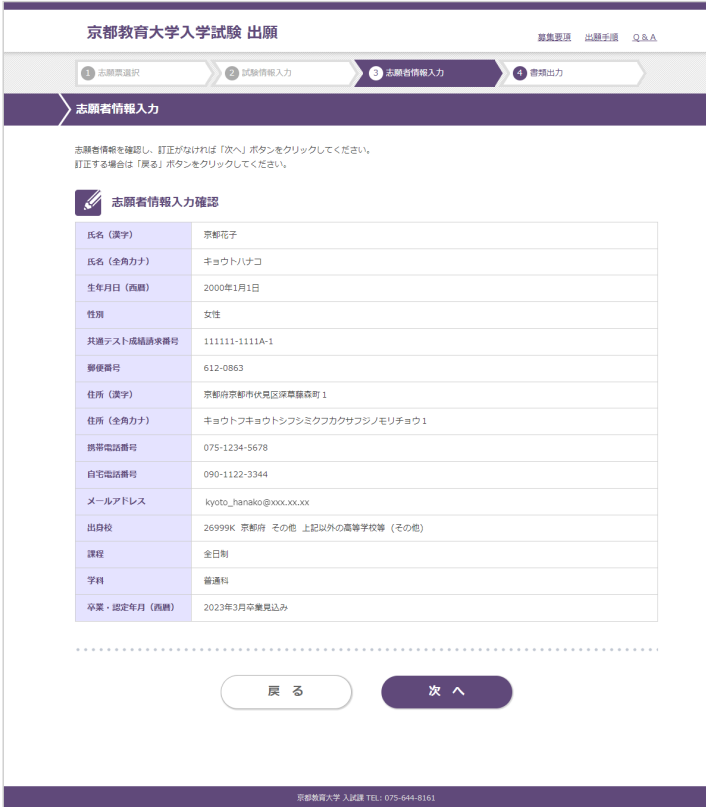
京都教育大学入学試験 出願

募集要項　出願手順　Q & A

1 志願票選択　2 試験情報入力　3 志願者情報入力　4 書類出力

志願者情報入力

志願者情報を確認し、訂正がなければ「次へ」ボタンをクリックしてください。
訂正する場合は「戻る」ボタンをクリックしてください。

志願者情報入力確認

| 氏名（漢字） | 京都花子 |
|---|---|
| 氏名（全角カナ） | キョウトハナコ |
| 生年月日（西暦） | 2000年1月1日 |
| 性別 | 女性 |
| 共通テスト成績請求番号 | 111111-1111A-1 |
| 郵便番号 | 612-0863 |
| 住所（漢字） | 京都府京都市伏見区深草藤森町１ |
| 住所（全角カナ） | キョウトフキョウトシフシミクフカクサフジノモリチョウ１ |
| 携帯電話番号 | 075-1234-5678 |
| 自宅電話番号 | 090-1122-3344 |
| メールアドレス | kyoto_hanako@xxx.xx.xx |
| 出身校 | 26999K 京都府 その他 上記以外の高等学校等（その他） |
| 課程 | 全日制 |
| 学科 | 普通科 |
| 卒業・認定年月（西暦） | 2023年3月卒業見込み |

戻る　次へ

京都教育大学 入試課 TEL: 075-644-8161